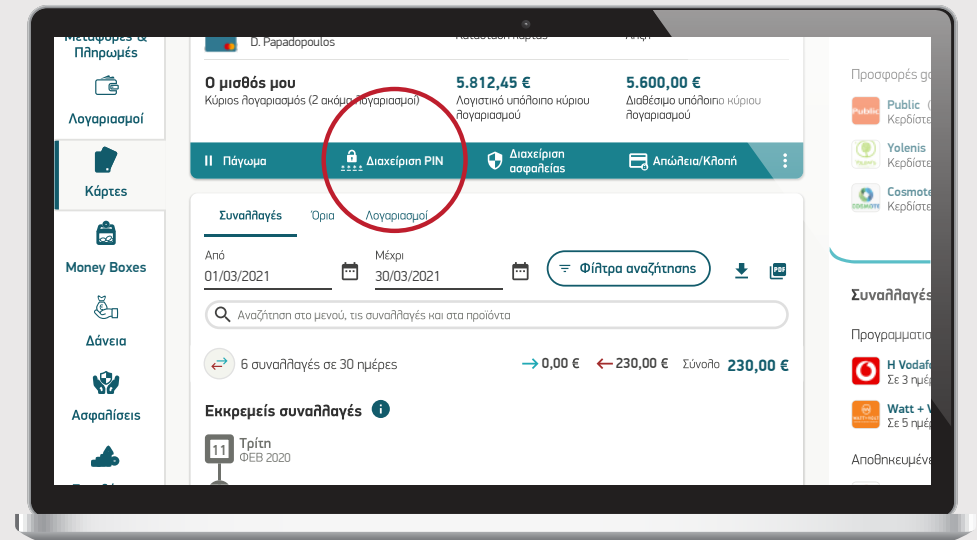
Μεταφορές & Πληρωμές

Λογαριασμοί

Κάρτες

Money Boxes

Δάνεια

Ασφαλίσεις

D. Papadopoulos

Ο μισθός μου
Κύριος λογαριασμός (2 ακόμα λογαριασμοί)

5.812,45 €
Λογιστικό υπόλοιπο κύριου λογαριασμού

5.600,00 €
Διαθέσιμο υπόλοιπο κύριου λογαριασμού

Πάγωμα
Διαχείριση PIN
Διαχείριση ασφαλείας
Απώλεια/Κλοπή

Συναλλαγές
Όρια
Λογαριασμοί

Από
01/03/2021
Μέχρι
30/03/2021
Φίλτρα αναζήτησης

Αναζήτηση στο μενού, τις συναλλαγές και στα προϊόντα

6 συναλλαγές σε 30 ημέρες
0,00 €
230,00 €
Σύνολο 230,00 €

Εκκρεμείς συναλλαγές

11
Τρίτη
ΦΕΒ 2020

Προσφορές γ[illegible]
Public
Κερδίστε
Yolenis
Κερδίστε
Cosmote
Κερδίστε

Συναλλαγές
Προγραμματισ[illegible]
Η Vodafo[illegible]
Σε 3 ημέ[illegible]
Watt + V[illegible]
Σε 5 ημέ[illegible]
Αποθηκευμέν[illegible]